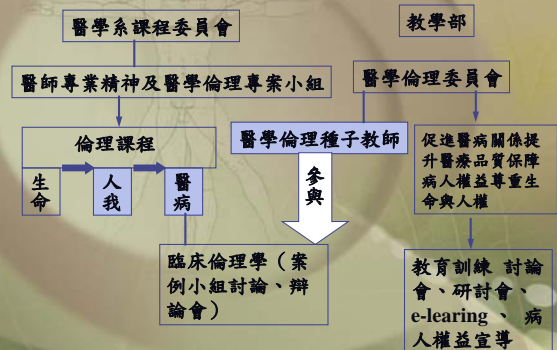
醫學系課程委員會

教學部

醫師專業精神及醫學倫理專案小組

醫學倫理委員會

倫理課程

醫學倫理種子教師

生命

人我

醫病

參與

促進醫病關係提升醫療品質保障病人權益尊重生命與人權

臨床倫理學（案例小組討論、辯論會）

教育訓練 討論會、研討會、e-learing 、 病人權益宣導